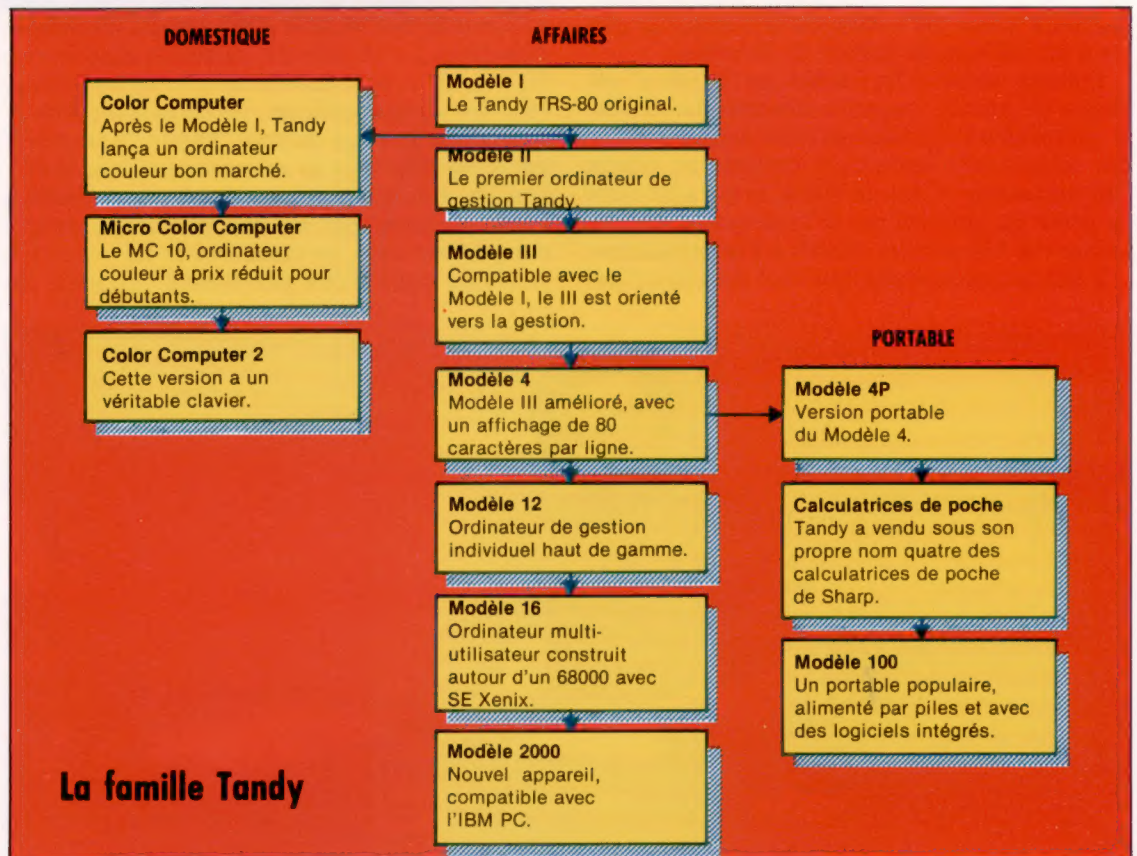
DOMESTIQUE

Color Computer
Après le Modèle I, Tandy lança un ordinateur couleur bon marché.

Micro Color Computer
Le MC 10, ordinateur couleur à prix réduit pour débutants.

Color Computer 2
Cette version a un véritable clavier.

AFFAIRES

Modèle I
Le Tandy TRS-80 original.

Modèle II
Le premier ordinateur de gestion Tandy.

Modèle III
Compatible avec le Modèle I, le III est orienté vers la gestion.

Modèle 4
Modèle III amélioré, avec un affichage de 80 caractères par ligne.

Modèle 12
Ordinateur de gestion individuel haut de gamme.

Modèle 16
Ordinateur multi-utilisateur construit autour d'un 68000 avec SE Xenix.

Modèle 2000
Nouvel appareil, compatible avec l'IBM PC.

PORTABLE

Modèle 4P
Version portable du Modèle 4.

Calculatrices de poche
Tandy a vendu sous son propre nom quatre des calculatrices de poche de Sharp.

Modèle 100
Un portable populaire, alimenté par piles et avec des logiciels intégrés.

La famille Tandy